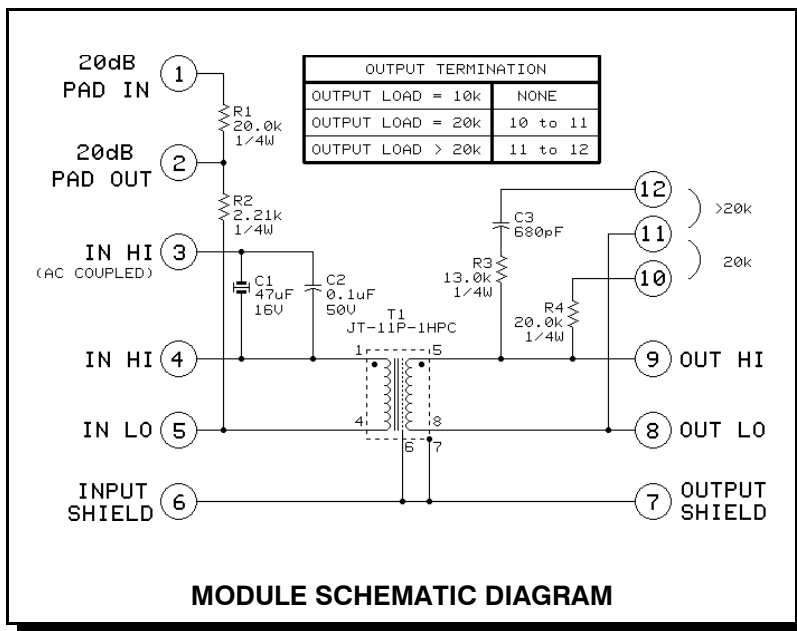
20dB PAD IN ①

20dB PAD OUT ②

IN HI ③
(AC COUPLED)

IN HI ④

IN LO ⑤

INPUT SHIELD ⑥

| OUTPUT TERMINATION | |
|---|---|
| OUTPUT LOAD = 10k | NONE |
| OUTPUT LOAD = 20k | 10 to 11 |
| OUTPUT LOAD > 20k | 11 to 12 |

R1 20.0k 1/4W

R2 2.21k 1/4W

C1 47uF 16V

C2 0.1uF 50V

T1 JT-11P-1HPC

1 5 4 8 6 7

C3 680pF

R3 13.0k 1/4W

R4 20.0k 1/4W

⑫ >20k

⑪

⑩ 20k

⑨ OUT HI

⑧ OUT LO

⑦ OUTPUT SHIELD

MODULE SCHEMATIC DIAGRAM